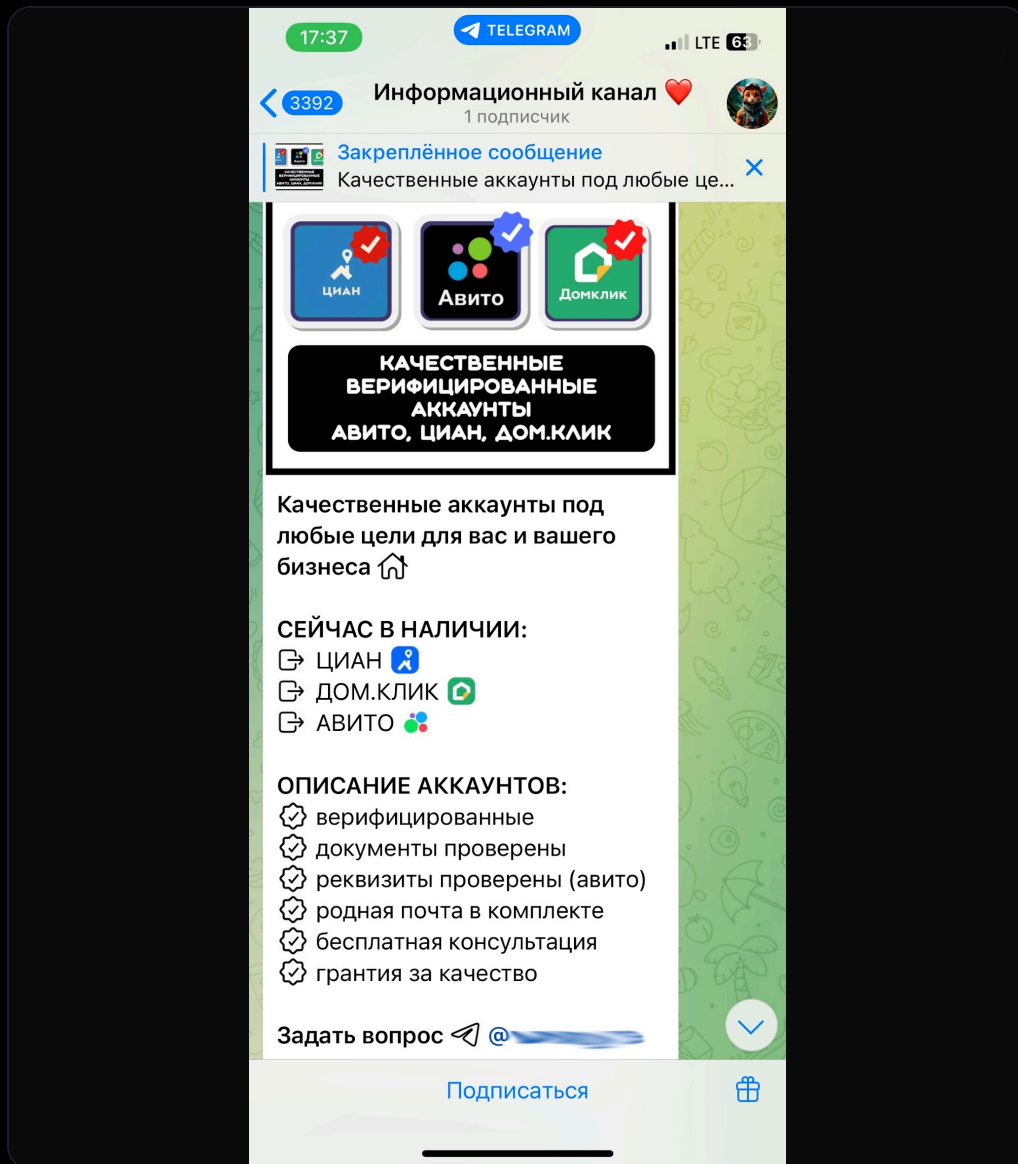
17:37
TELEGRAM
LTE 63

3392
Информационный канал ❤️
1 подписчик

Закреплённое сообщение
Качественные аккаунты под любые це...

ЦИАН
Авито
Домклик

КАЧЕСТВЕННЫЕ ВЕРИФИЦИРОВАННЫЕ АККАУНТЫ АВИТО, ЦИАН, ДОМ.КЛИК

Качественные аккаунты под любые цели для вас и вашего бизнеса

СЕЙЧАС В НАЛИЧИИ:
ЦИАН
ДОМ.КЛИК
АВИТО

ОПИСАНИЕ АККАУНТОВ:
верифицированные
документы проверены
реквизиты проверены (авито)
родная почта в комплекте
бесплатная консультация
грантия за качество

Задать вопрос @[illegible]

Подписаться